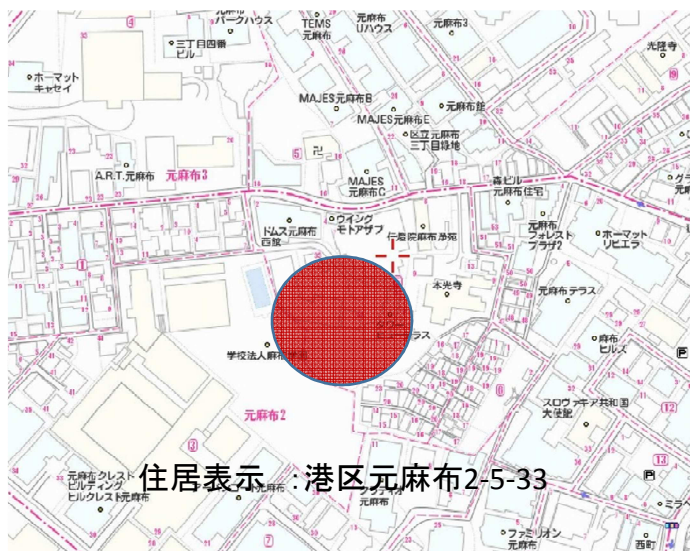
元麻布パークハウス
TEMS元麻布
元麻布Uハウス
元麻布3
光徳寺
三丁目图書ビル
ホーマットキャセイ
MAJES元麻布B
元麻布館
MAJES元麻布E
区立元麻布三丁目緑地
A.R.T.元麻布
元麻布3
MAJES元麻布C
森ビル元麻布住宅
ドムス元麻布西館
ウイングモトアザブ
仁善院麻布净苑
元麻布フォレストプラザ
ホーマットリビエラ
本光寺
元麻布テラス
元麻布ヒルズ
学校法人麻布学園
元麻布2
スロヴァキア共和国大使館
元麻布クレストビルディング
ヒルクレスト元麻布
元麻布
ファミリオン元麻布
西町
住居表示 :港区元麻布2-5-33